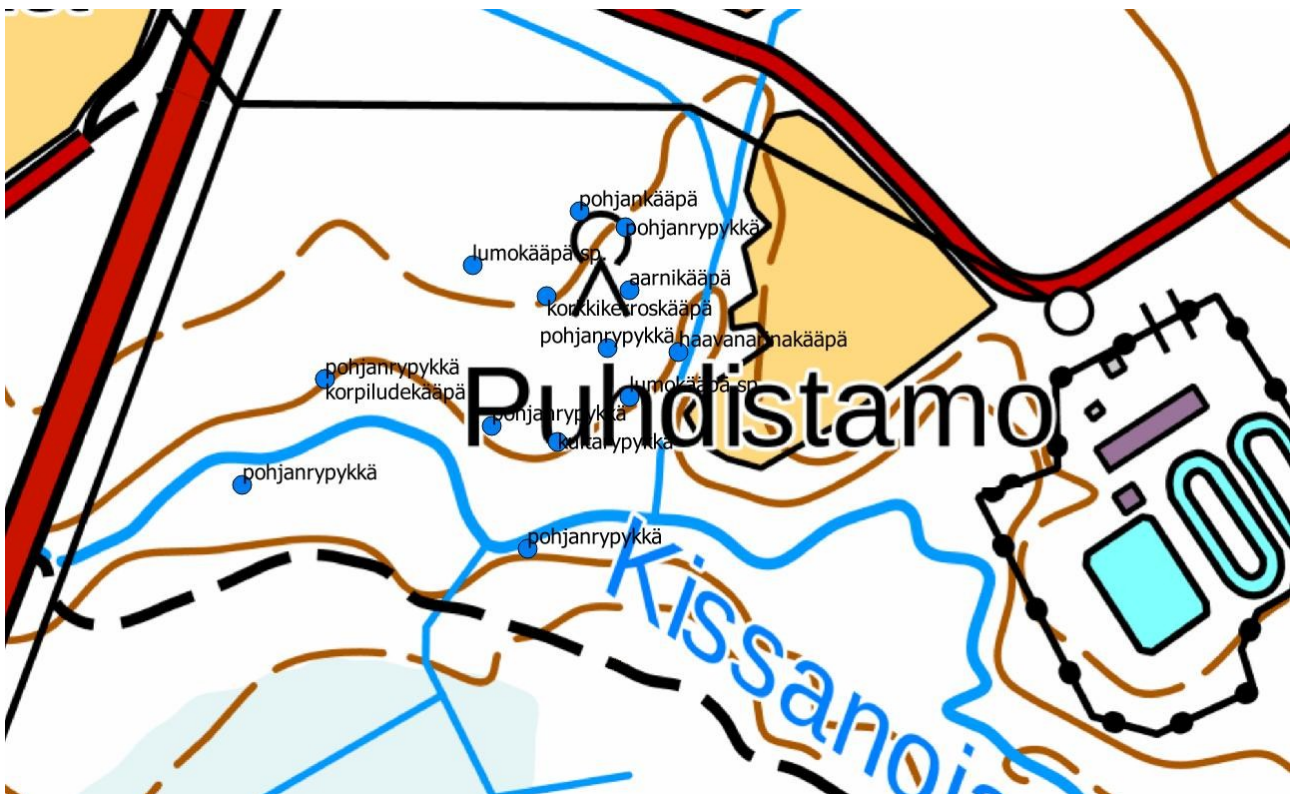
pohjankääpä
pohjanrypykkä
lumokääpä sp.
aarnikääpä
korkkikerroskääpä
pohjanrypykkä
haavanarinakääpä
pohjanrypykkä
korpiludekääpä
lumokääpä sp.
pohjanrypykkä
kultarypykkä
Puhdistamo
pohjanrypykkä
pohjanrypykkä
Kissanoja